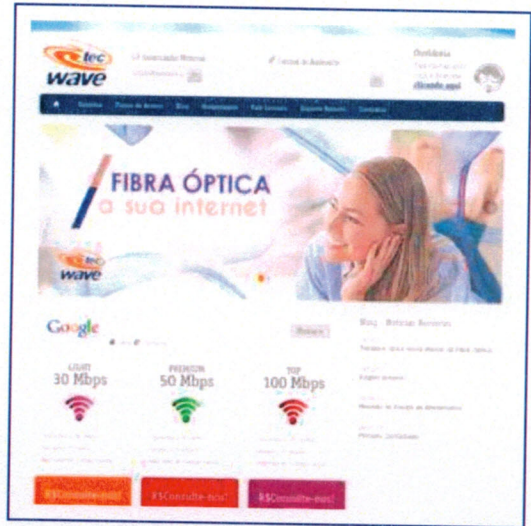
tec wave

Ouvidoria

clicando aqui

FIBRA ÓPTICA
a sua internet

tec wave

Google

Blog - Notícias Recentes

LIGHT
30 Mbps

PREMIUM
50 Mbps

TOP
100 Mbps

R$Consulte-nos!

R$Consulte-nos!

R$Consulte-nos!